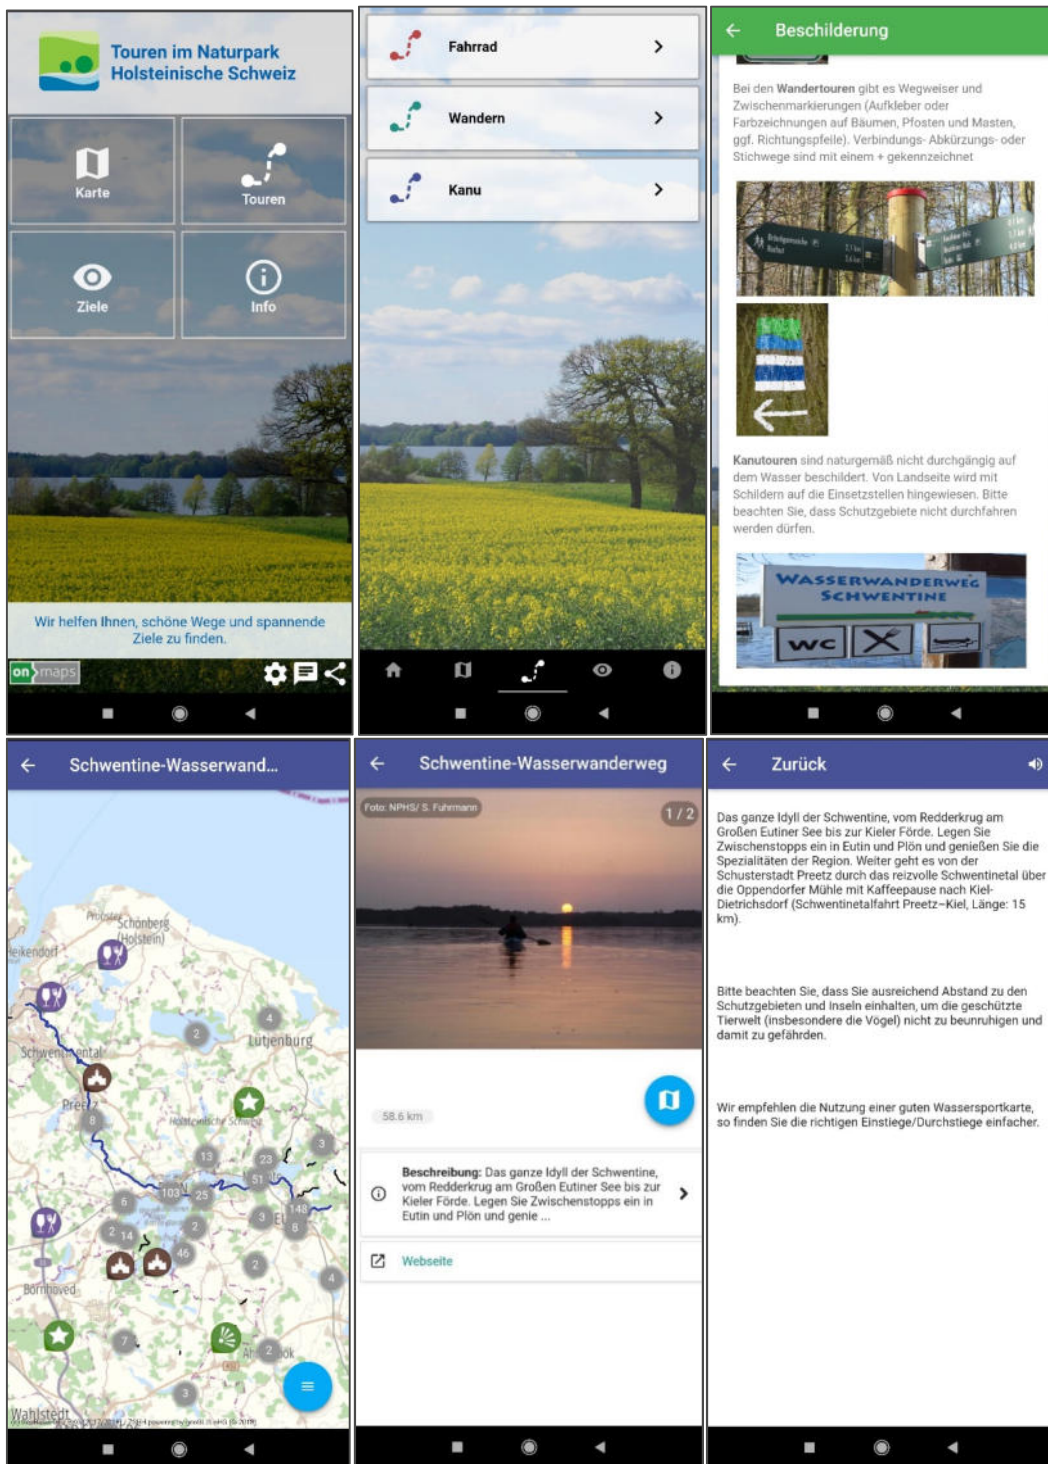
Touren im Naturpark Holsteinische Schweiz

Karte

Touren

Ziele

Info

Wir helfen Ihnen, schöne Wege und spannende Ziele zu finden.

on maps

Fahrrad

Wandern

Kanu

Beschilderung

Bei den **Wandertouren** gibt es Wegweiser und Zwischenmarkierungen (Aufkleber oder Farbzeichnungen auf Bäumen, Pfosten und Masten, ggf. Richtungspfeile). Verbindungs- Abkürzungs- oder Stichwege sind mit einem + gekennzeichnet

**Kanutouren** sind naturgemäß nicht durchgängig auf dem Wasser beschildert. Von Landseite wird mit Schildern auf die Einsetzstellen hingewiesen. Bitte beachten Sie, dass Schutzgebiete nicht durchfahren werden dürfen.

WASSERWANDERWEG SCHWENTINE

WC

Schwentine-Wasserwand...

Probstei Schönberg (Holstein)

Heikendorf

Schwentinental

Preetz

Lütjenburg

Holsteinische Schweiz

Bornhöved

Wahlstedt

2 4 8 13 23 3 51 103 25 148 6 2 14 2 46 2 4 7 2 3

Schwentine-Wasserwanderweg

Foto: NPHS/ S. Fuhrmann

1 / 2

58.6 km

**Beschreibung:** Das ganze Idyll der Schwentine, vom Redderkrug am Großen Eutiner See bis zur Kieler Förde. Legen Sie Zwischenstopps ein in Eutin und Plön und genie ...

Webseite

Zurück

Das ganze Idyll der Schwentine, vom Redderkrug am Großen Eutiner See bis zur Kieler Förde. Legen Sie Zwischenstopps ein in Eutin und Plön und genießen Sie die Spezialitäten der Region. Weiter geht es von der Schusterstadt Preetz durch das reizvolle Schwentinetal über die Oppendorfer Mühle mit Kaffeepause nach Kiel-Dietrichsdorf (Schwentinetalfahrt Preetz–Kiel, Länge: 15 km).

Bitte beachten Sie, dass Sie ausreichend Abstand zu den Schutzgebieten und Inseln einhalten, um die geschützte Tierwelt (insbesondere die Vögel) nicht zu beunruhigen und damit zu gefährden.

Wir empfehlen die Nutzung einer guten Wassersportkarte, so finden Sie die richtigen Einstiege/Durchstiege einfacher.